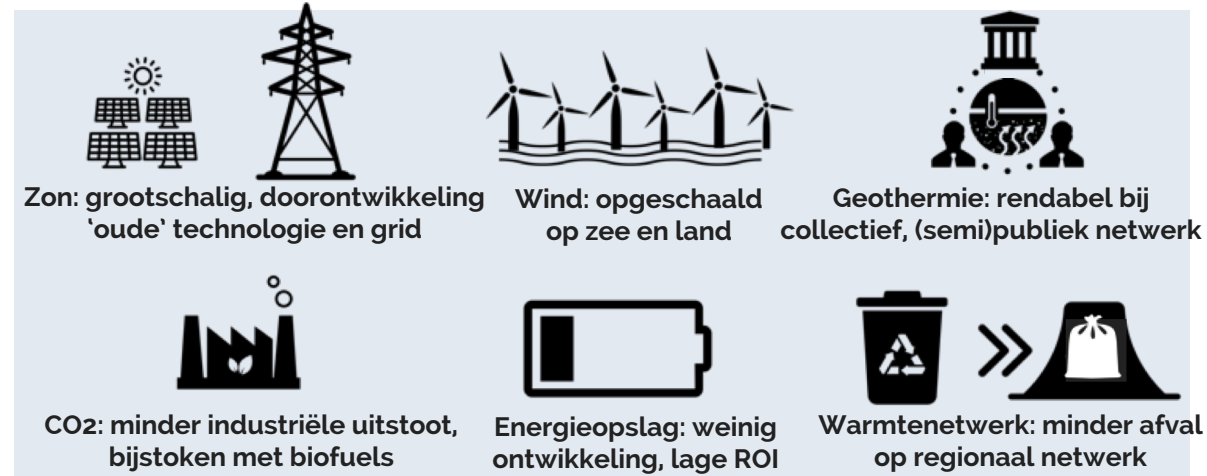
Zon: grootschalig, doorontwikkeling 'oude' technologie en grid

Wind: opgeschaald op zee en land

Geothermie: rendabel bij collectief, (semi)publiek netwerk

CO2: minder industriële uitstoot, bijstoken met biofuels

Energieopslag: weinig ontwikkeling, lage ROI

Warmtenetwerk: minder afval op regionaal netwerk